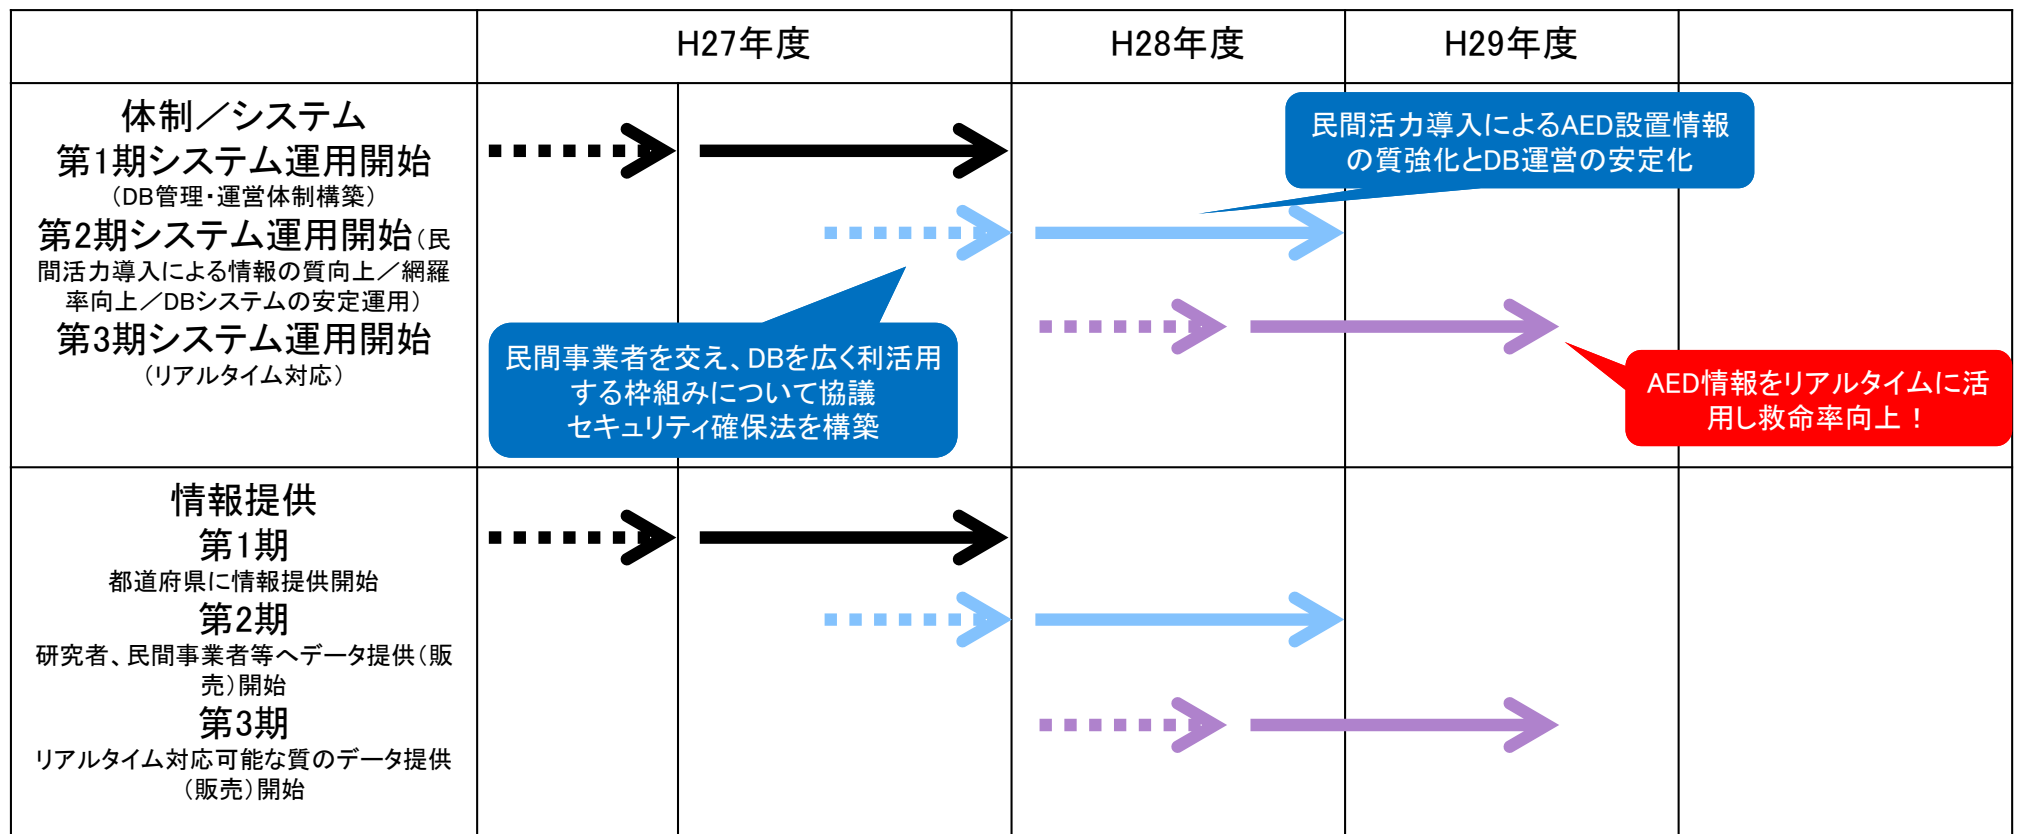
| | H27年度 | H28年度 | H29年度 | |
|---|---|---|---|---|
| 体制／システム 第1期システム運用開始 （DB管理・運営体制構築） 第2期システム運用開始（民間活力導入による情報の質向上／網羅率向上／DBシステムの安定運用） 第3期システム運用開始 （リアルタイム対応） | 民間事業者を交え、DBを広く利活用する枠組みについて協議 セキュリティ確保法を構築 | | 民間活力導入によるAED設置情報の質強化とDB運営の安定化 | AED情報をリアルタイムに活用し救命率向上！ |
| 情報提供 第1期 都道府県に情報提供開始 第2期 研究者、民間事業者等へデータ提供（販売）開始 第3期 リアルタイム対応可能な質のデータ提供（販売）開始 | | | | |